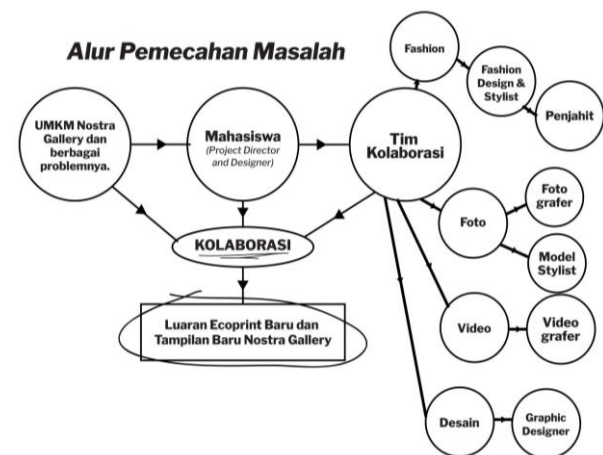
Alur Pemecahan Masalah

UMKM Nostra Gallery dan berbagai problemnya.

Mahasiswa
(Project Director and Designer)

Tim Kolaborasi

Fashion

Fashion Design & Stylist

Penjahit

Foto

Foto grafer

Model Stylist

Video

Video grafer

Desain

Graphic Designer

KOLABORASI

Luaran Ecoprint Baru dan Tampilan Baru Nostra Gallery